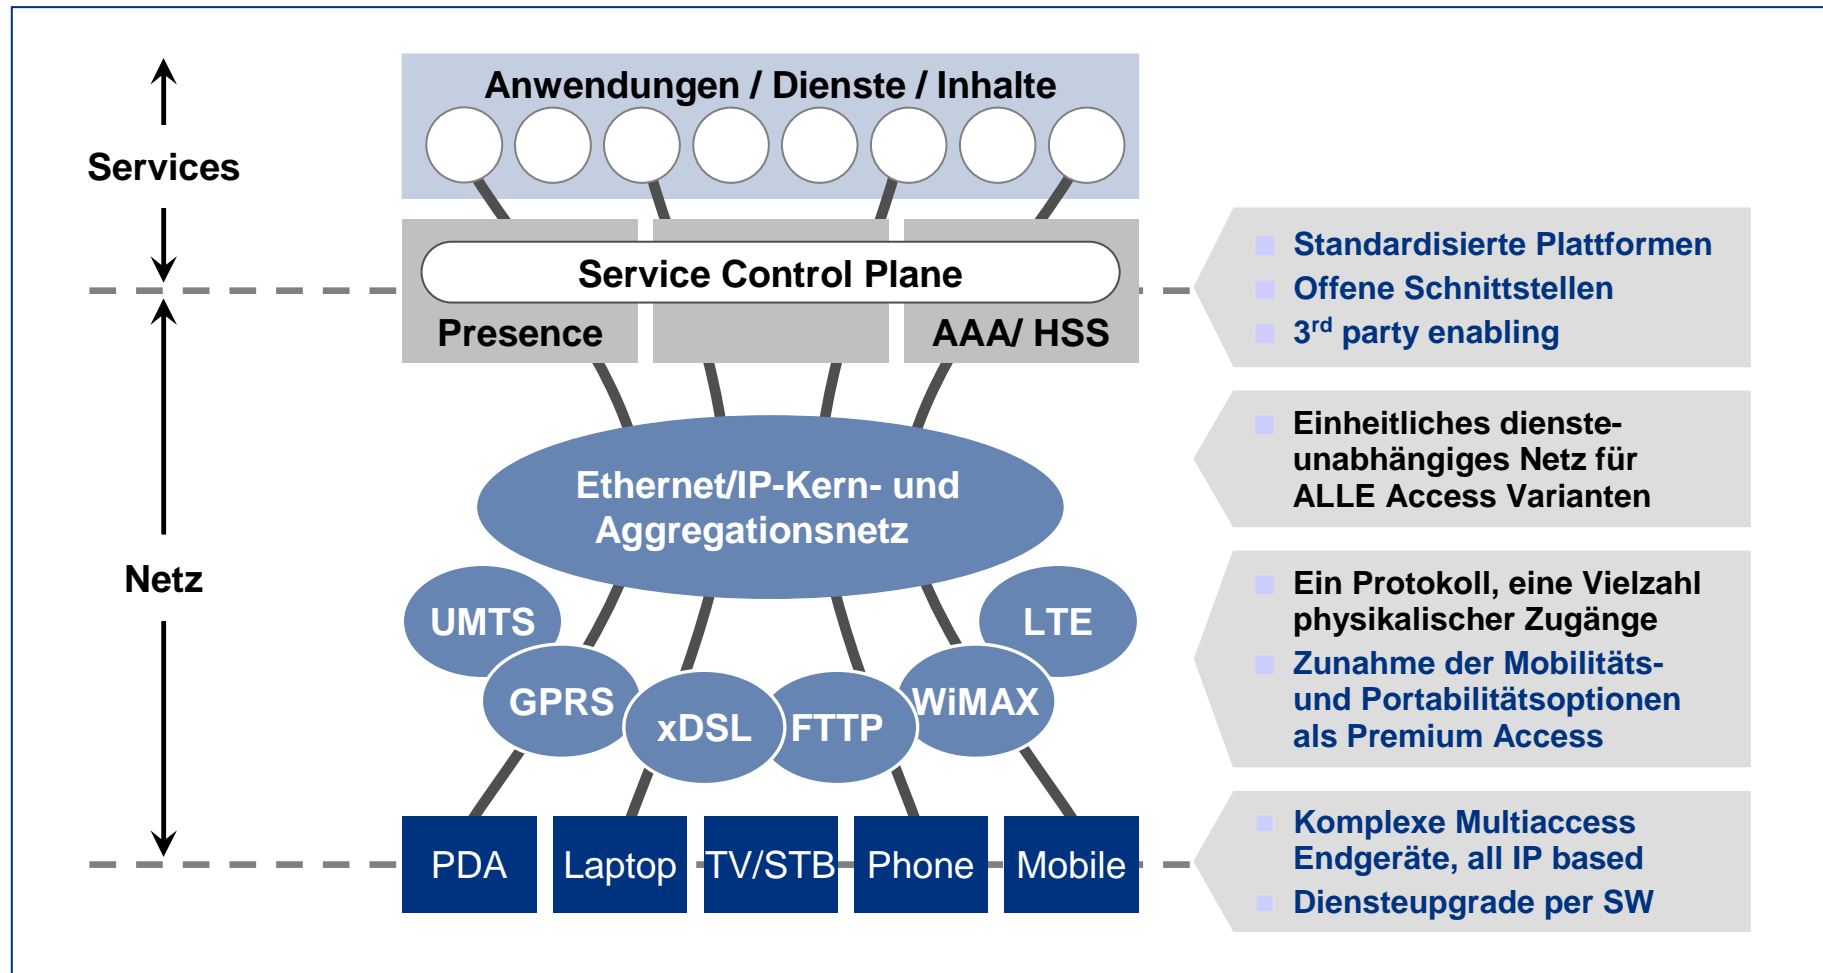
Services

Netz

Anwendungen / Dienste / Inhalte

Service Control Plane

Presence

AAA/ HSS

Ethernet/IP-Kern- und Aggregationsnetz

UMTS

LTE

GPRS

xDSL

FTTP

WiMAX

PDA

Laptop

TV/STB

Phone

Mobile

Standardisierte Plattformen
Offene Schnittstellen
3$^{rd}$ party enabling

Einheitliches dienste-unabhängiges Netz für ALLE Access Varianten

Ein Protokoll, eine Vielzahl physikalischer Zugänge
Zunahme der Mobilitäts- und Portabilitätsoptionen als Premium Access

Komplexe Multiaccess Endgeräte, all IP based
Diensteupgrade per SW